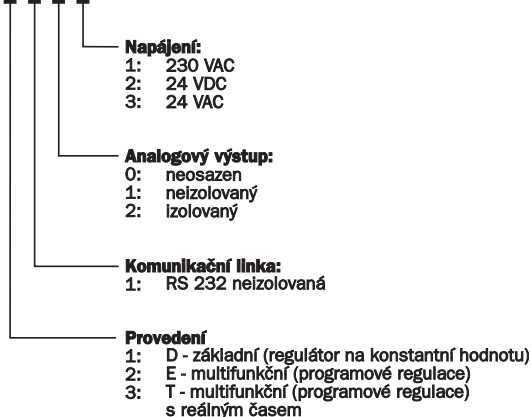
Napájení:
1: 230 VAC
2: 24 VDC
3: 24 VAC

Analogový výstup:
0: neosazen
1: neizolovaný
2: izolovaný

Komunikační linka:
1: RS 232 neizolovaná

Provedení
1: D - základní (regulátor na konstantní hodnotu)
2: E - multifunkční (programové regulace)
3: T - multifunkční (programové regulace) s reálným časem